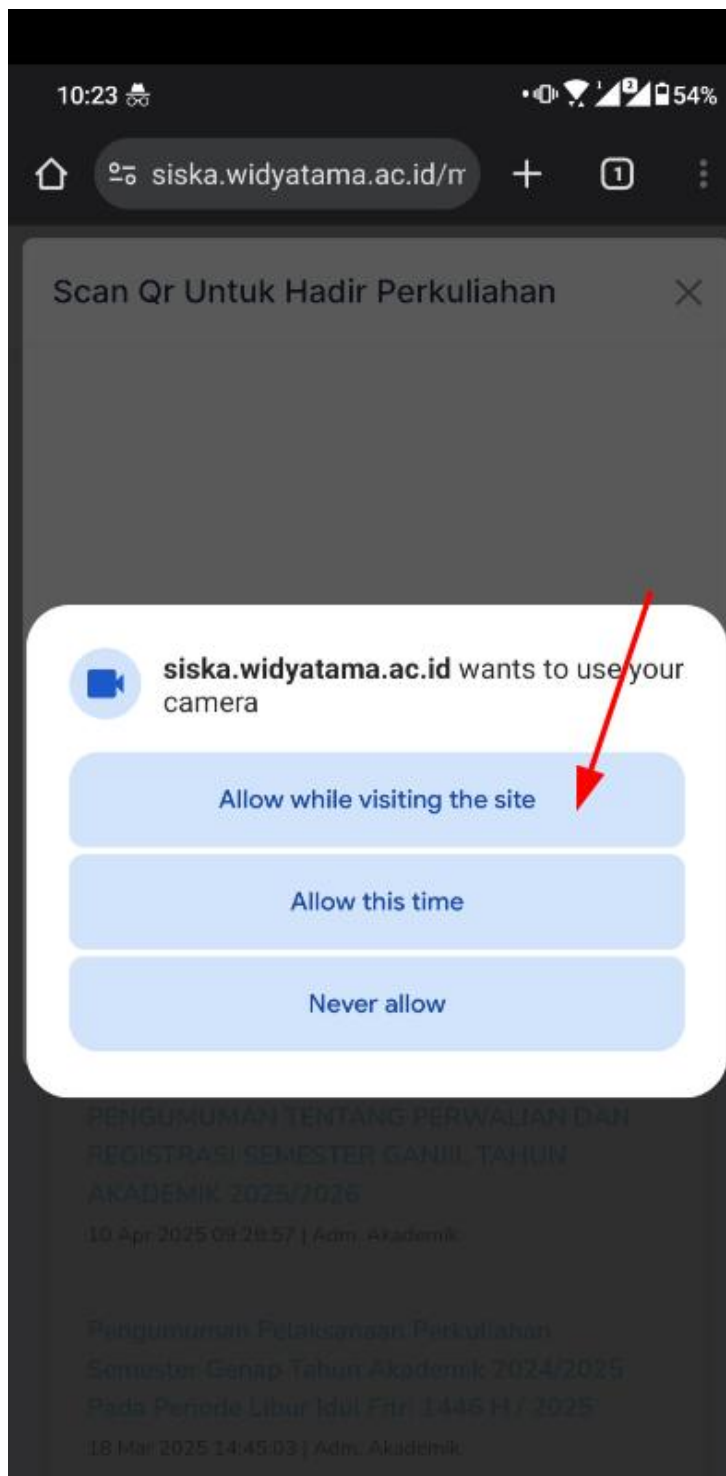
10:23 54%

siska.widyatama.ac.id/m

1

Scan Qr Untuk Hadir Perkuliahan

siska.widyatama.ac.id wants to use your camera

Allow while visiting the site

Allow this time

Never allow

PENGUMUMAN TENTANG PERWALIAN DAN REGISTRASI SEMESTER GANJIL TAHUN AKADEMIK 2025/2026

10 Apr 2025 09:20:57 | Adm. Akademik

Pengumuman Pelaksanaan Perkuliahan Semester Genap Tahun Akademik 2024/2025 Pada Periode Libur Idul Fitri 1446 H / 2025

18 Mar 2025 14:45:03 | Adm. Akademik